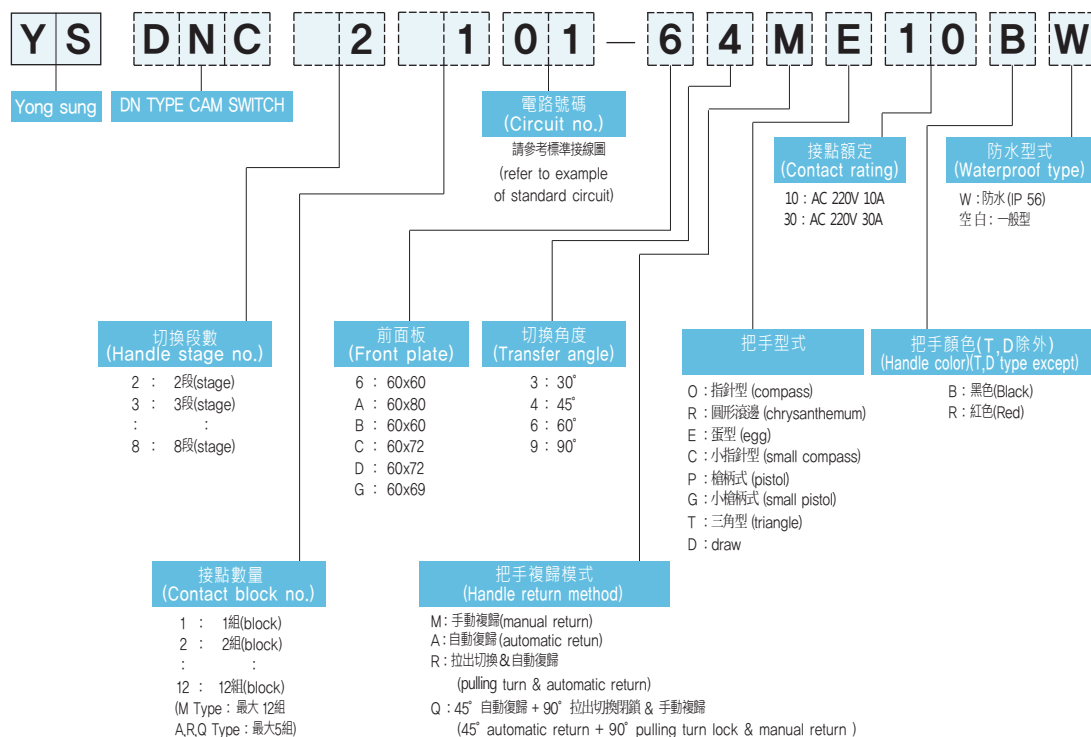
Y S D N C 2 1 0 1 — 6 4 M E 1 0 B W

Yong sung

DN TYPE CAM SWITCH

電路號碼
(Circuit no.)
請參考標準接線圖
(refer to example of standard circuit)

接點額定
(Contact rating)
10 : AC 220V 10A
30 : AC 220V 30A

防水型式
(Waterproof type)
W : 防水(IP 56)
空白 : 一般型

切換段數
(Handle stage no.)
2 : 2段(stage)
3 : 3段(stage)
: :
8 : 8段(stage)

前面板
(Front plate)
6 : 60x60
A : 60x80
B : 60x60
C : 60x72
D : 60x72
G : 60x69

切換角度
(Transfer angle)
3 : 30˚
4 : 45˚
6 : 60˚
9 : 90˚

把手型式
O : 指針型 (compass)
R : 圓形滾邊 (chrysanthemum)
E : 蛋型 (egg)
C : 小指針型 (small compass)
P : 槍柄式 (pistol)
G : 小槍柄式 (small pistol)
T : 三角型 (triangle)
D : draw

把手顏色(T, D除外)
(Handle color)(T,D type except)
B : 黑色(Black)
R : 紅色(Red)

接點數量
(Contact block no.)
1 : 1組(block)
2 : 2組(block)
: :
12 : 12組(block)
(M Type : 最大 12組
A,R,Q Type : 最大5組)

把手復歸模式
(Handle return method)
M : 手動復歸(manual return)
A : 自動復歸 (automatic retun)
R : 拉出切換&自動復歸
(pulling turn & automatic return)
Q : 45˚ 自動復歸 + 90˚ 拉出切換閉鎖 & 手動復歸
(45˚ automatic return + 90˚ pulling turn lock & manual return )